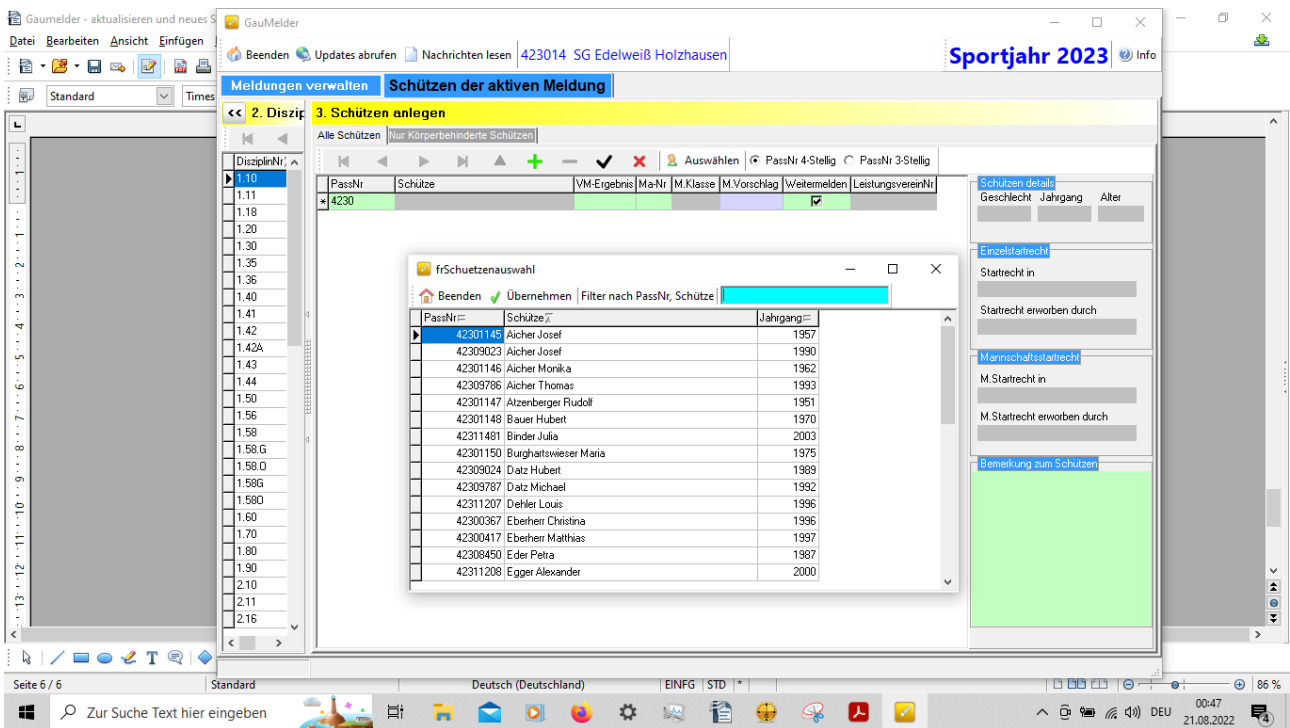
Gaumelder - aktualisieren und neues S

Datei Bearbeiten Ansicht Einfügen

Standard Times

GauMelder

Beenden Updates abrufen Nachrichten lesen 423014 SG Edelweiß Holzhausen

Sportjahr 2023 Info

Meldungen verwalten Schützen der aktiven Meldung

<< 2. Diszip 3. Schützen anlegen

Alle Schützen Nur Körperbehinderte Schützen

Auswählen PassNr 4-Stellig PassNr 3-Stellig

| DisziplinNr |
|---|
| 1.10 |
| 1.11 |
| 1.18 |
| 1.20 |
| 1.30 |
| 1.35 |
| 1.36 |
| 1.40 |
| 1.41 |
| 1.42 |
| 1.42A |
| 1.43 |
| 1.44 |
| 1.50 |
| 1.56 |
| 1.58 |
| 1.58.G |
| 1.58.O |
| 1.58G |
| 1.58O |
| 1.60 |
| 1.70 |
| 1.80 |
| 1.90 |
| 2.10 |
| 2.11 |
| 2.16 |

| PassNr | Schütze | VM-Ergebnis | Ma-Nr | M.Klasse | M.Vorschlag | Weitermelden | LeistungsvereinNr |
|---|---|---|---|---|---|---|---|
| 4230 | | | | | | ☑ | |

Schützen details
Geschlecht Jahrgang Alter

Einzelstartrecht
Startrecht in
Startrecht erworben durch

Mannschaftsstartrecht
M.Startrecht in
M.Startrecht erworben durch

Bemerkung zum Schützen

frSchuetzenauswahl

Beenden Übernehmen Filter nach PassNr, Schütze

| PassNr | Schütze | Jahrgang |
|---|---|---|
| 42301145 | Aicher Josef | 1957 |
| 42309023 | Aicher Josef | 1990 |
| 42301146 | Aicher Monika | 1962 |
| 42309786 | Aicher Thomas | 1993 |
| 42301147 | Atzenberger Rudolf | 1951 |
| 42301148 | Bauer Hubert | 1970 |
| 42311481 | Binder Julia | 2003 |
| 42301150 | Burghartswieser Maria | 1975 |
| 42309024 | Datz Hubert | 1989 |
| 42309787 | Datz Michael | 1992 |
| 42311207 | Dehler Louis | 1996 |
| 42300367 | Eberherr Christina | 1996 |
| 42300417 | Eberherr Matthias | 1997 |
| 42308450 | Eder Petra | 1987 |
| 42311208 | Egger Alexander | 2000 |

Seite 6 / 6 Standard Deutsch (Deutschland) EINFG STD * 86 %

Zur Suche Text hier eingeben DEU 00:47 21.08.2022